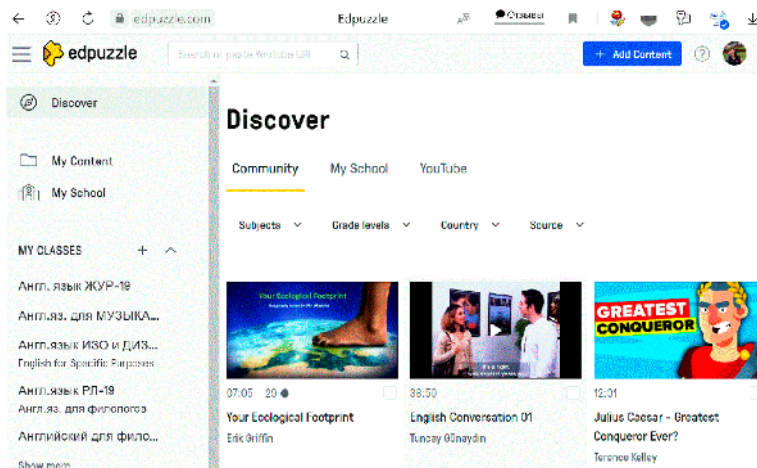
edpuzzle.com
Edpuzzle
Отзывы

edpuzzle
Search or paste YouTube URL
+ Add Content
?

Discover

My Content
My School

MY CLASSES +
Англ. язык ЖУР-19
Англ.яз. для МУЗЫКА...
Англ.язык ИЗО и ДИЗ...
English for Specific Purposes
Англ.язык РЛ-19
Англ.яз. для филологов
Английский для фило...
Show more

Discover

Community My School YouTube

Subjects Grade levels Country Source

Your Ecological Footprint
07:05 20
Your Ecological Footprint
Eric Griffin

38:50
English Conversation 01
Tuncay Günaydin

GREATEST CONQUEROR
12:01
Julius Caesar - Greatest Conqueror Ever?
Terence Kelley